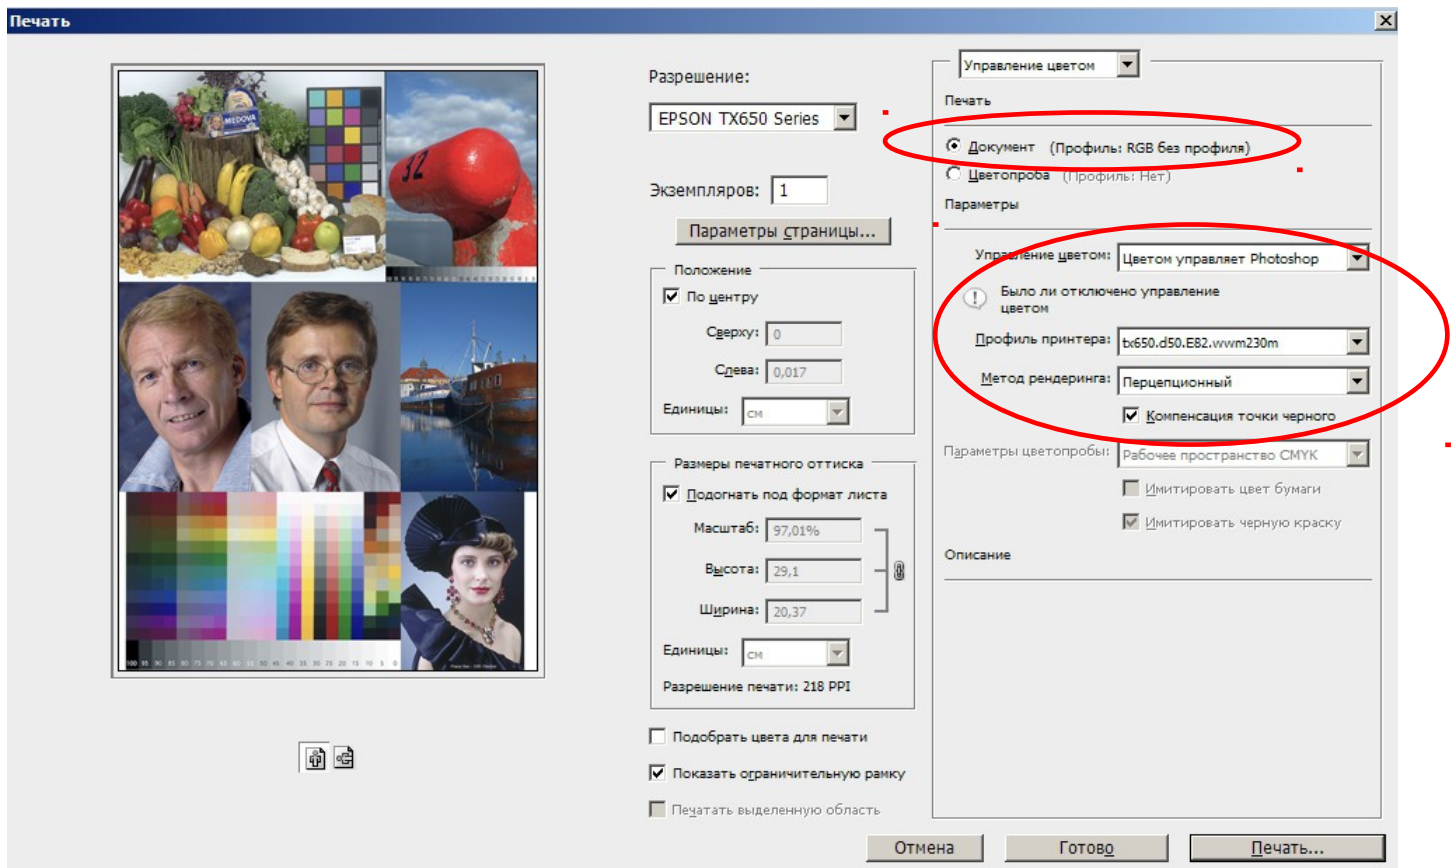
Печать

Разрешение:
EPSON TX650 Series
Экземпляров: 1
Параметры страницы...

Положение
По центру
Сверху: 0
Слева: 0,017
Единицы: см

Размеры печатного оттиска
Подогнать под формат листа
Масштаб: 97,01%
Высота: 29,1
Ширина: 20,37
Единицы: см
Разрешение печати: 218 PPI

Подобрать цвета для печати
Показать ограничительную рамку
Печатать выделенную область

Управление цветом
Печать
Документ (Профиль: RGB без профиля)
Цветопроба (Профиль: Нет)
Параметры
Управление цветом: Цветом управляет Photoshop
Было ли отключено управление цветом
Профиль принтера: tx650.d50.E82.wwm230m
Метод рендеринга: Перцепционный
Компенсация точки черного
Параметры цветопробы: Рабочее пространство CMYK
Имитировать цвет бумаги
Имитировать черную краску
Описание

Отмена
Готово
Печать...